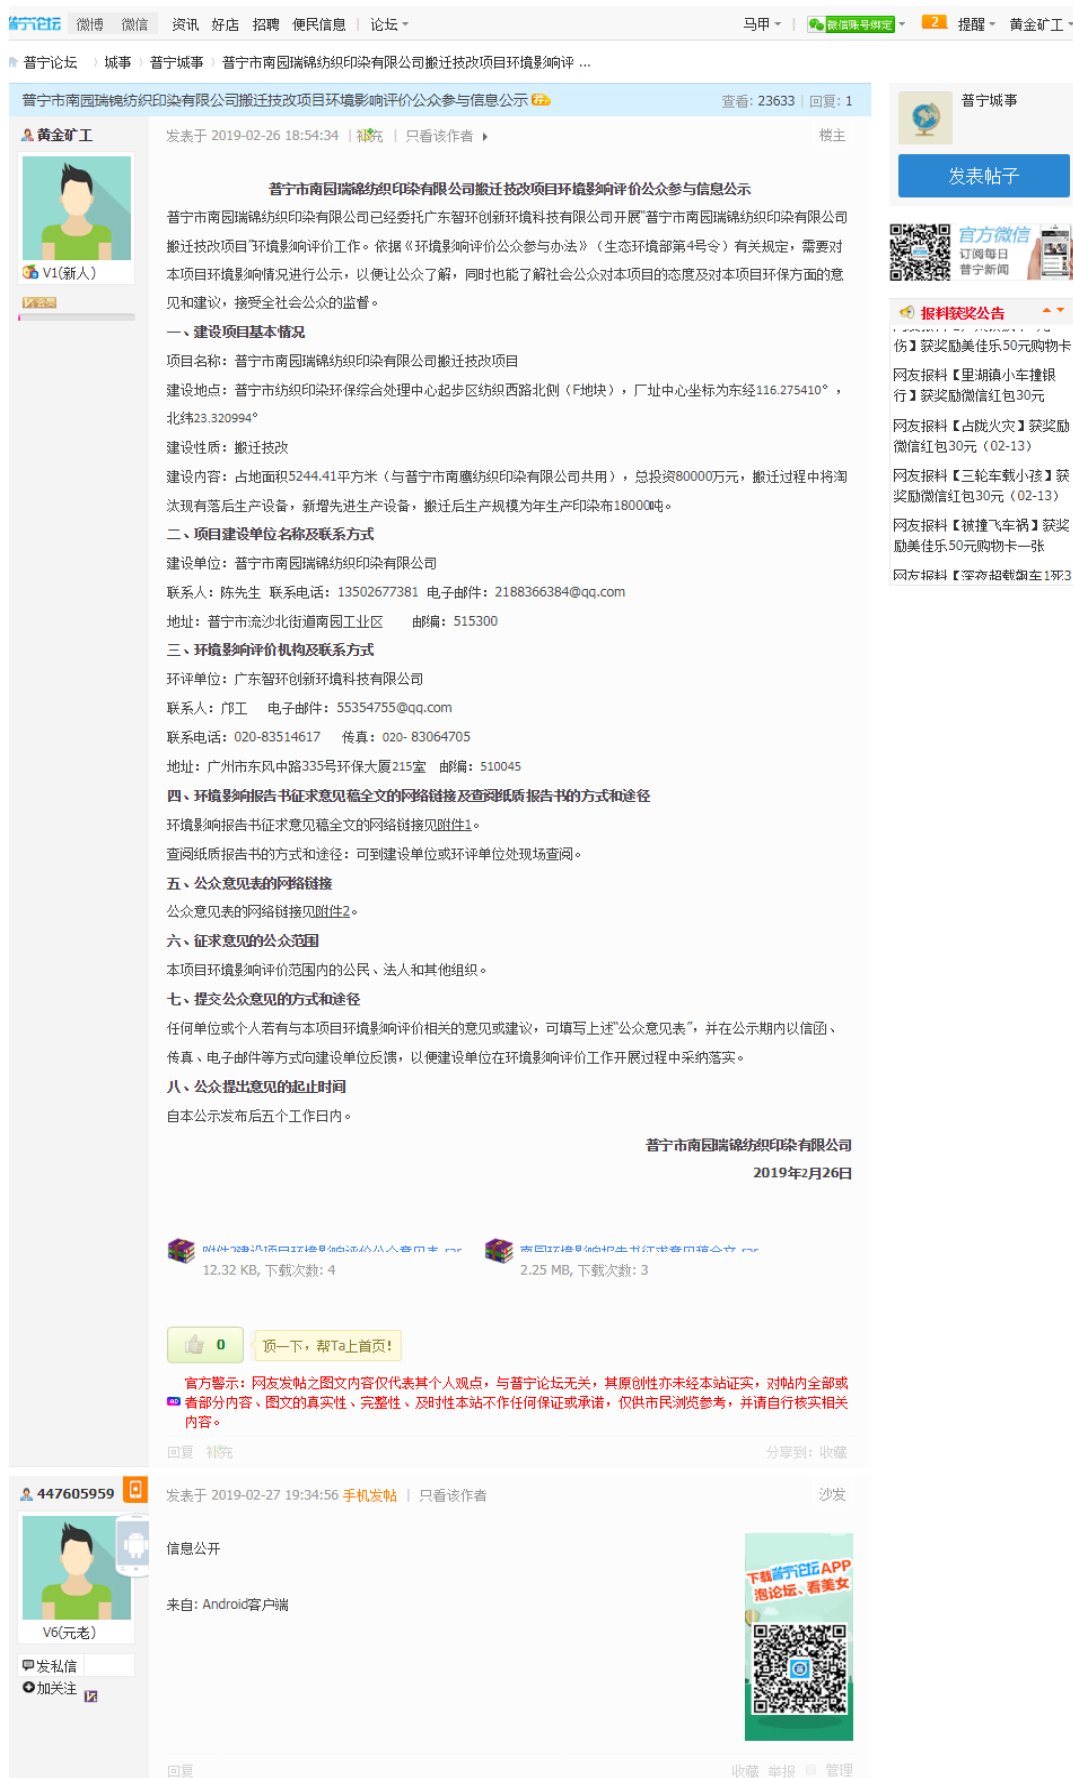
普宁论坛 微博 微信 资讯 好店 招聘 便民信息 论坛 马甲 微信账号绑定 2 提醒 黄金矿工

普宁论坛 › 城事 › 普宁城事 › 普宁市南园瑞锦纺织印染有限公司搬迁技改项目环境影响评 ...

普宁市南园瑞锦纺织印染有限公司搬迁技改项目环境影响评价公众参与信息公示

查看: 23633 | 回复: 1

黄金矿工

V1(新人)

发表于 2019-02-26 18:54:34 | 补充 | 只看该作者 楼主

普宁市南园瑞锦纺织印染有限公司搬迁技改项目环境影响评价公众参与信息公示

普宁市南园瑞锦纺织印染有限公司已经委托广东智环创新环境科技有限公司开展"普宁市南园瑞锦纺织印染有限公司搬迁技改项目"环境影响评价工作。依据《环境影响评价公众参与办法》（生态环境部第4号令）有关规定，需要对本项目环境影响情况进行公示，以便让公众了解，同时也能了解社会公众对本项目的态度及对本项目环保方面的意见和建议，接受全社会公众的监督。

一、建设项目基本情况

项目名称：普宁市南园瑞锦纺织印染有限公司搬迁技改项目

建设地点：普宁市纺织印染环保综合处理中心起步区纺织西路北侧（F地块），厂址中心坐标为东经116.275410°，北纬23.320994°

建设性质：搬迁技改

建设内容：占地面积5244.41平方米（与普宁市南鹰纺织印染有限公司共用），总投资80000万元，搬迁过程中将淘汰现有落后生产设备，新增先进生产设备，搬迁后生产规模为年生产印染布18000吨。

二、项目建设单位名称及联系方式

建设单位：普宁市南园瑞锦纺织印染有限公司

联系人：陈先生 联系电话：13502677381 电子邮件：2188366384@qq.com

地址：普宁市流沙北街道南园工业区 邮编：515300

三、环境影响评价机构及联系方式

环评单位：广东智环创新环境科技有限公司

联系人：邝工 电子邮件：55354755@qq.com

联系电话：020-83514617 传真：020- 83064705

地址：广州市东风中路335号环保大厦215室 邮编：510045

四、环境影响报告书征求意见稿全文的网络链接及查阅纸质报告书的方式和途径

环境影响报告书征求意见稿全文的网络链接见附件1。

查阅纸质报告书的方式和途径：可到建设单位或环评单位处现场查阅。

五、公众意见表的网络链接

公众意见表的网络链接见附件2。

六、征求意见的公众范围

本项目环境影响评价范围内的公民、法人和其他组织。

七、提交公众意见的方式和途径

任何单位或个人若有与本项目环境影响评价相关的意见或建议，可填写上述"公众意见表"，并在公示期内以信函、传真、电子邮件等方式向建设单位反馈，以便建设单位在环境影响评价工作开展过程中采纳落实。

八、公众提出意见的起止时间

自本公示发布后五个工作日内。

普宁市南园瑞锦纺织印染有限公司

2019年2月26日

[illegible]
12.32 KB, 下载次数: 4

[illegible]
2.25 MB, 下载次数: 3

0 顶一下，帮Ta上首页！

官方警示：网友发帖之图文内容仅代表其个人观点，与普宁论坛无关，其原创性亦未经本站证实，对帖内全部或者部分内容、图文的真实性、完整性、及时性本站不作任何保证或承诺，仅供市民浏览参考，并请自行核实相关内容。

回复 补充 分享到: 收藏

447605959

V6(元老)

发私信

加关注

发表于 2019-02-27 19:34:56 手机发帖 | 只看该作者 沙发

信息公开

来自: Android客户端

下载普宁论坛APP 泡论坛、看美女

回复 收藏 举报 管理

普宁城事

发表帖子

官方微信 订阅每日 普宁新闻

报料获奖公告

伤】获奖励美佳乐50元购物卡

网友报料【里湖镇小车撞银行】获奖励微信红包30元

网友报料【占陇火灾】获奖励微信红包30元（02-13）

网友报料【三轮车载小孩】获奖励微信红包30元（02-13）

网友报料【被撞飞车祸】获奖励美佳乐50元购物卡一张

网友报料【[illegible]